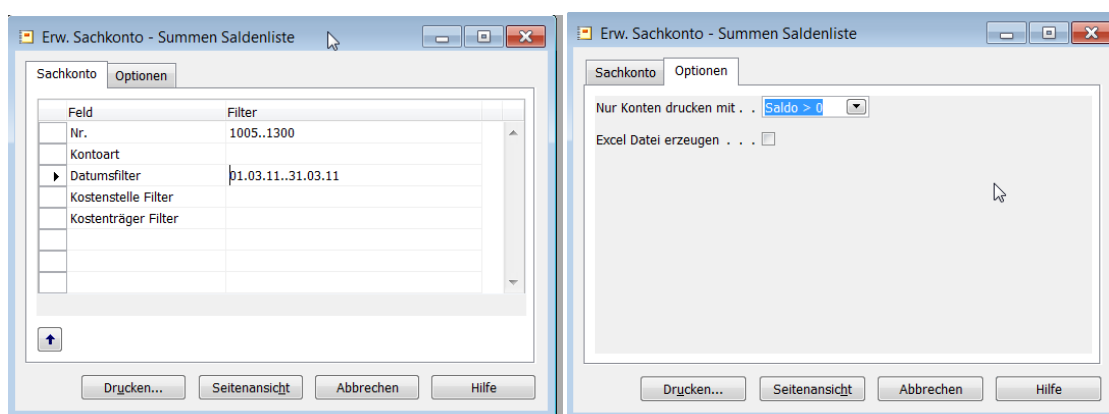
Erw. Sachkonto - Summen Saldenliste

Sachkonto | Optionen

| Feld | Filter |
|---|---|
| Nr. | 1005..1300 |
| Kontoart | |
| Datumsfilter | 01.03.11..31.03.11 |
| Kostenstelle Filter | |
| Kostenträger Filter | |

Drucken... | Seitenansicht | Abbrechen | Hilfe

Erw. Sachkonto - Summen Saldenliste

Sachkonto | Optionen

Nur Konten drucken mit . . Saldo > 0

Excel Datei erzeugen . . .

Drucken... | Seitenansicht | Abbrechen | Hilfe